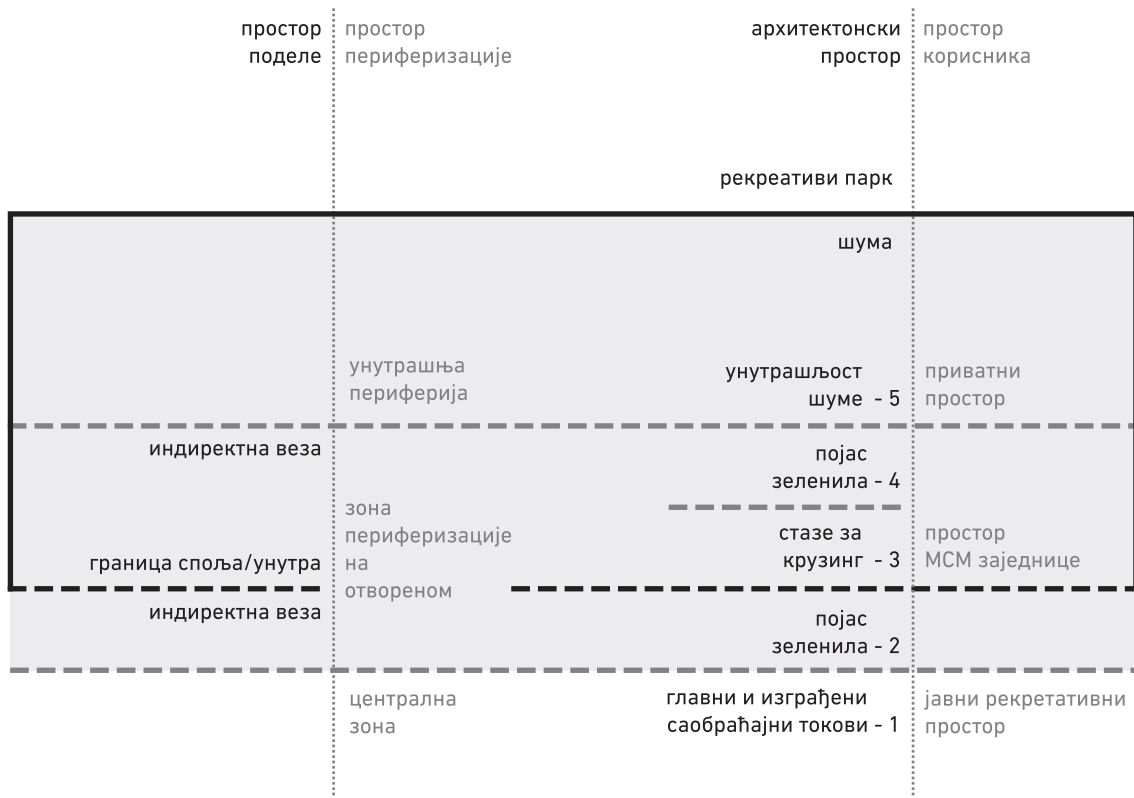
простор поделе | простор периферизације | архитектонски простор | простор корисника

рекреативи парк

шума

унутрашња периферија

унутрашљост шуме - 5

приватни простор

индиректна веза

појас зеленила - 4

зона периферизације на отвореном

стазе за крузинг - 3

простор МСМ заједнице

граница споља/унутра

индиректна веза

појас зеленила - 2

централна зона

главни и изграђени саобраћајни токови - 1

јавни рекретативни простор